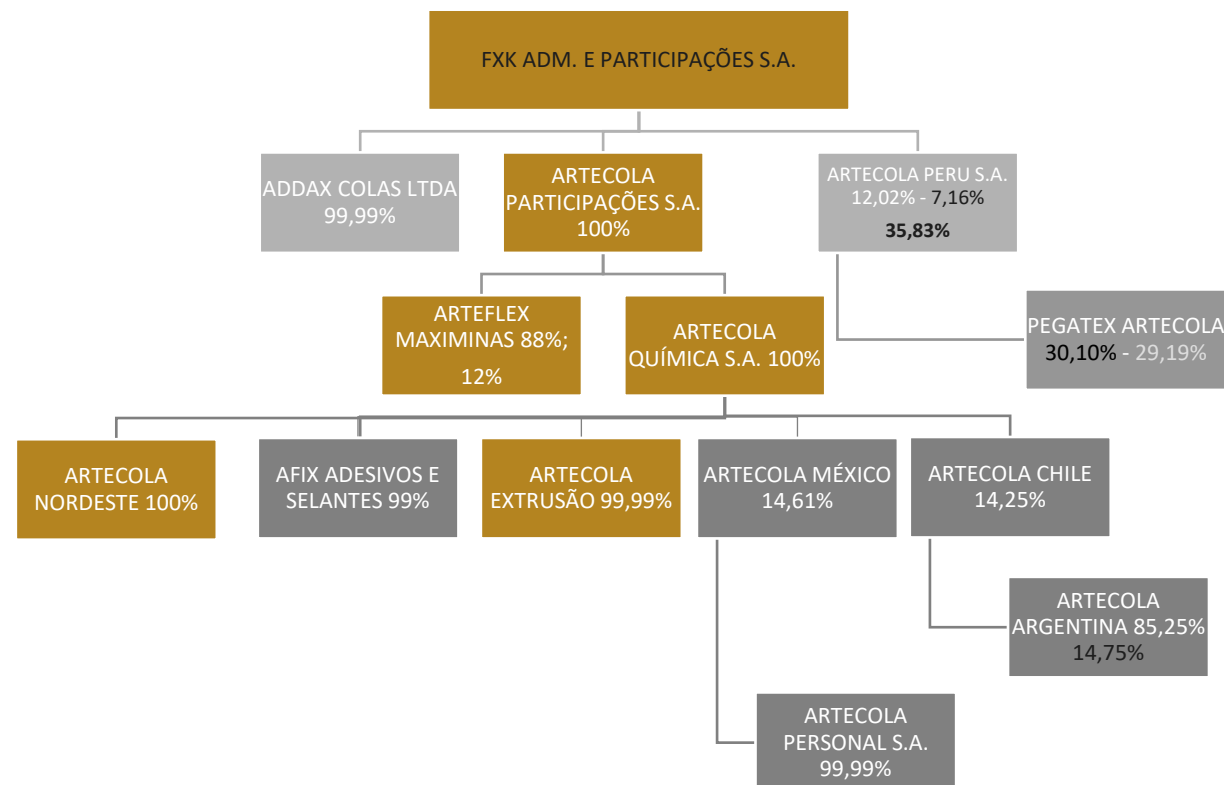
FXK ADM. E PARTICIPAÇÕES S.A.

ADDAX COLAS LTDA 99,99%

ARTECOLA PARTICIPAÇÕES S.A. 100%

ARTECOLA PERU S.A. 12,02% - 7,16%
35,83%

ARTEFLEX MAXIMINAS 88%;
12%

ARTECOLA QUÍMICA S.A. 100%

PEGATEX ARTECOLA 30,10% - 29,19%

ARTECOLA NORDESTE 100%

AFIX ADESIVOS E SELANTES 99%

ARTECOLA EXTRUSÃO 99,99%

ARTECOLA MÉXICO 14,61%

ARTECOLA CHILE 14,25%

ARTECOLA ARGENTINA 85,25% 14,75%

ARTECOLA PERSONAL S.A. 99,99%